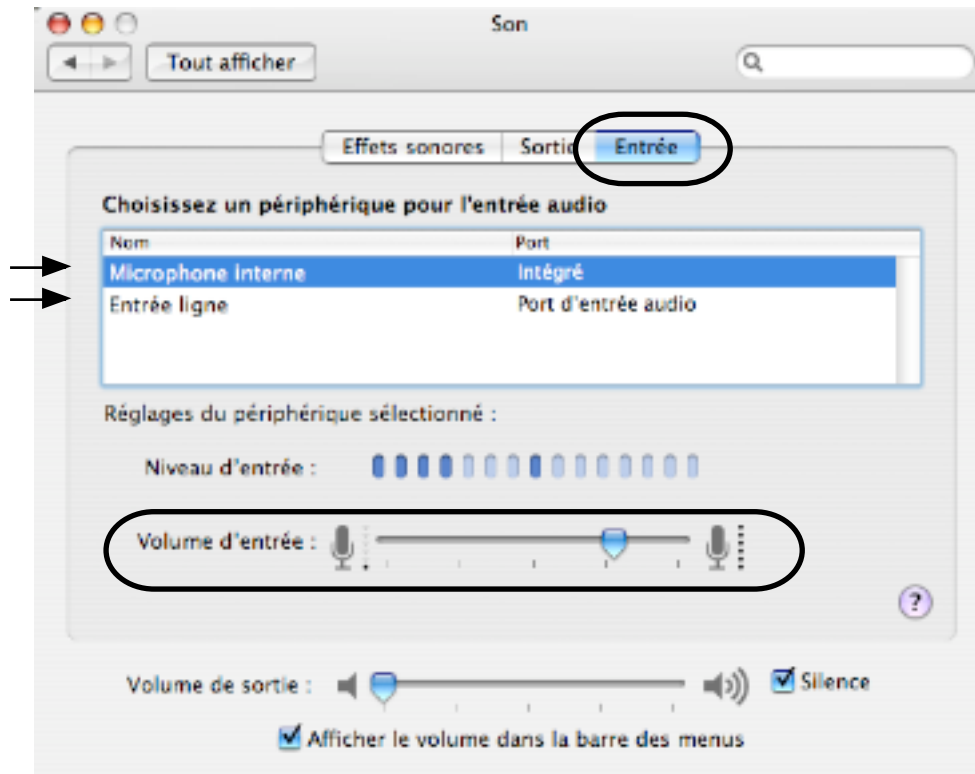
Son

Tout afficher

Effets sonores | Sortie | Entrée

Choisissez un périphérique pour l'entrée audio

| Nom | Port |
|---|---|
| Microphone interne | Intégré |
| Entrée ligne | Port d'entrée audio |

Réglages du périphérique sélectionné :

Niveau d'entrée :

Volume d'entrée :

?

Volume de sortie :

Silence

Afficher le volume dans la barre des menus